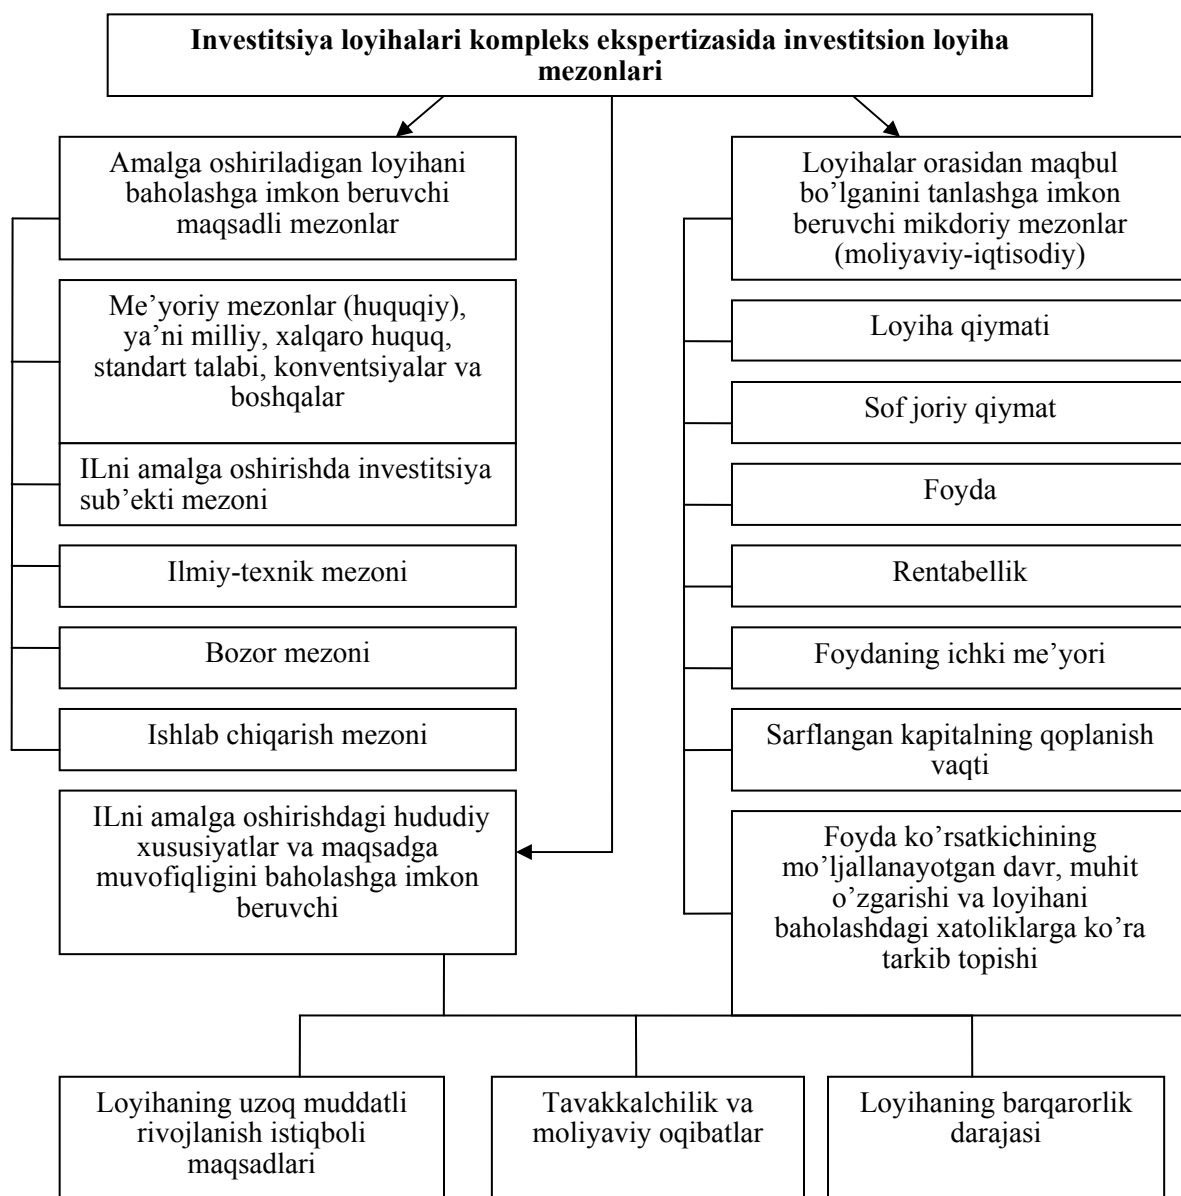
**Investitsiya loyihalari kompleks ekspertizasida investitsion loyiha mezonlari**

Amalga oshiriladigan loyihani baholashga imkon beruvchi maqsadli mezonlar

Me'yoriy mezonlar (huquqiy), ya'ni milliy, xalqaro huquq, standart talabi, konventsiyalar va boshqalar

ILni amalga oshirishda investitsiya sub'ekti mezoni

Ilmiy-texnik mezoni

Bozor mezoni

Ishlab chiqarish mezoni

ILni amalga oshirishdagi hududiy xususiyatlar va maqsadga muvofiqligini baholashga imkon beruvchi

Loyihalar orasidan maqbul bo'lganini tanlashga imkon beruvchi mikdoriy mezonlar (moliyaviy-iqtisodiy)

Loyiha qiymati

Sof joriy qiymat

Foyda

Rentabellik

Foydaning ichki me'yori

Sarflangan kapitalning qoplanish vaqti

Foyda ko'rsatkichining mo'ljallanayotgan davr, muhit o'zgarishi va loyihani baholashdagi xatoliklarga ko'ra tarkib topishi

Loyihaning uzoq muddatli rivojlanish istiqboli maqsadlari

Tavakkalchilik va moliyaviy oqibatlar

Loyihaning barqarorlik darajasi